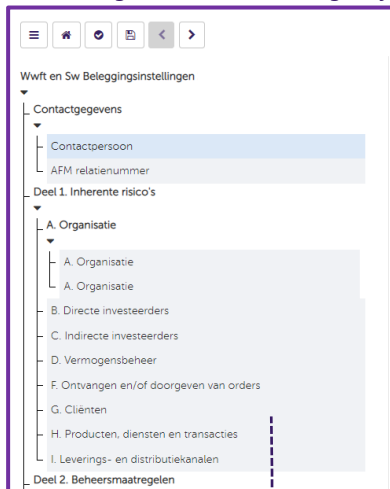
Wwft en Sw Beleggingsinstellingen

Contactgegevens

Contactpersoon

AFM relatienummer

Deel 1. Inherente risico's

A. Organisatie

A. Organisatie

A. Organisatie

B. Directe investeerders

C. Indirecte investeerders

D. Vermogensbeheer

F. Ontvangen en/of doorgeven van orders

G. Cliënten

H. Producten, diensten en transacties

I. Leverings- en distributiekanalen

Deel 2. Beheersmaatregelen